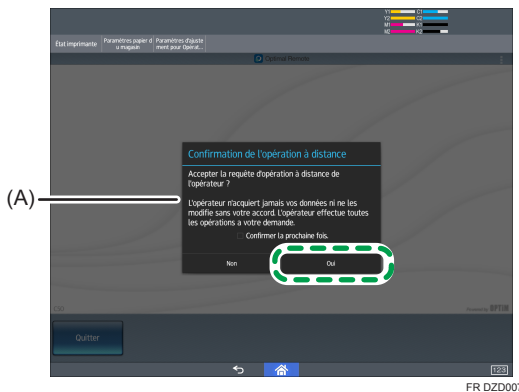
Y1 C1
Y2 C2
M1 K1
M2 K2

État imprimante
Paramètres papier du magasin
Paramètres d'ajustement pour Opérat...

Optimal Remote

(A)

Confirmation de l'opération à distance

Accepter la requête d'opération à distance de l'opérateur ?

L'opérateur n'acquiert jamais vos données ni ne les modifie sans votre accord. L'opérateur effectue toutes les opérations à votre demande.

Confirmer la prochaine fois.

Non
Oui

OPTiM

Quitter

123

FR DZD003